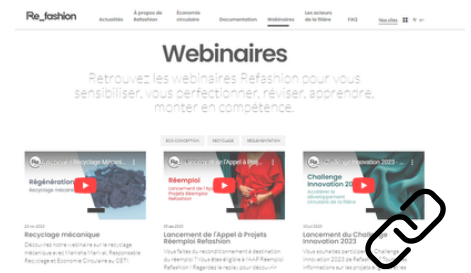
Re_fashion

Actualités
À propos de Refashion
Économie circulaire
Documentation
Webinaires
Les acteurs de la filière
FAQ
Nos sites

Webinaires

Retrouvez les webinaires Refashion pour vous sensibiliser, vous perfectionner, réviser, apprendre, monter en compétence.

ÉCO-CONCEPTION
RECYCLAGE
RÉGLEMENTATION

Webinaire Recyclage Mécani...
Régénération
Recyclage mécanique

Recyclage mécanique
Découvrez notre webinaire sur le recyclage mécanique avec Nathalie Marival, Responsable Recyclage et Économie Circulaire au CETI

Lancement de l'Appel à Proj...
Réemploi
Lancement de l'Appel à Projets Réemploi Refashion

Lancement de l'Appel à Projets Réemploi Refashion
Vous faites du reconditionnement à destination du réemploi ? Vous êtes éligible à l'AAP Réemploi Refashion ! Regardez le replay pour découvrir

Challenge Innovation 2023
Challenge Innovation 2023
Accélérer le développement circulaire de la filière

Lancement du Challenge Innovation 2023
Vous souhaitez participer au Challenge Innovation 2023 ? Retrouvez les informations sur les projets